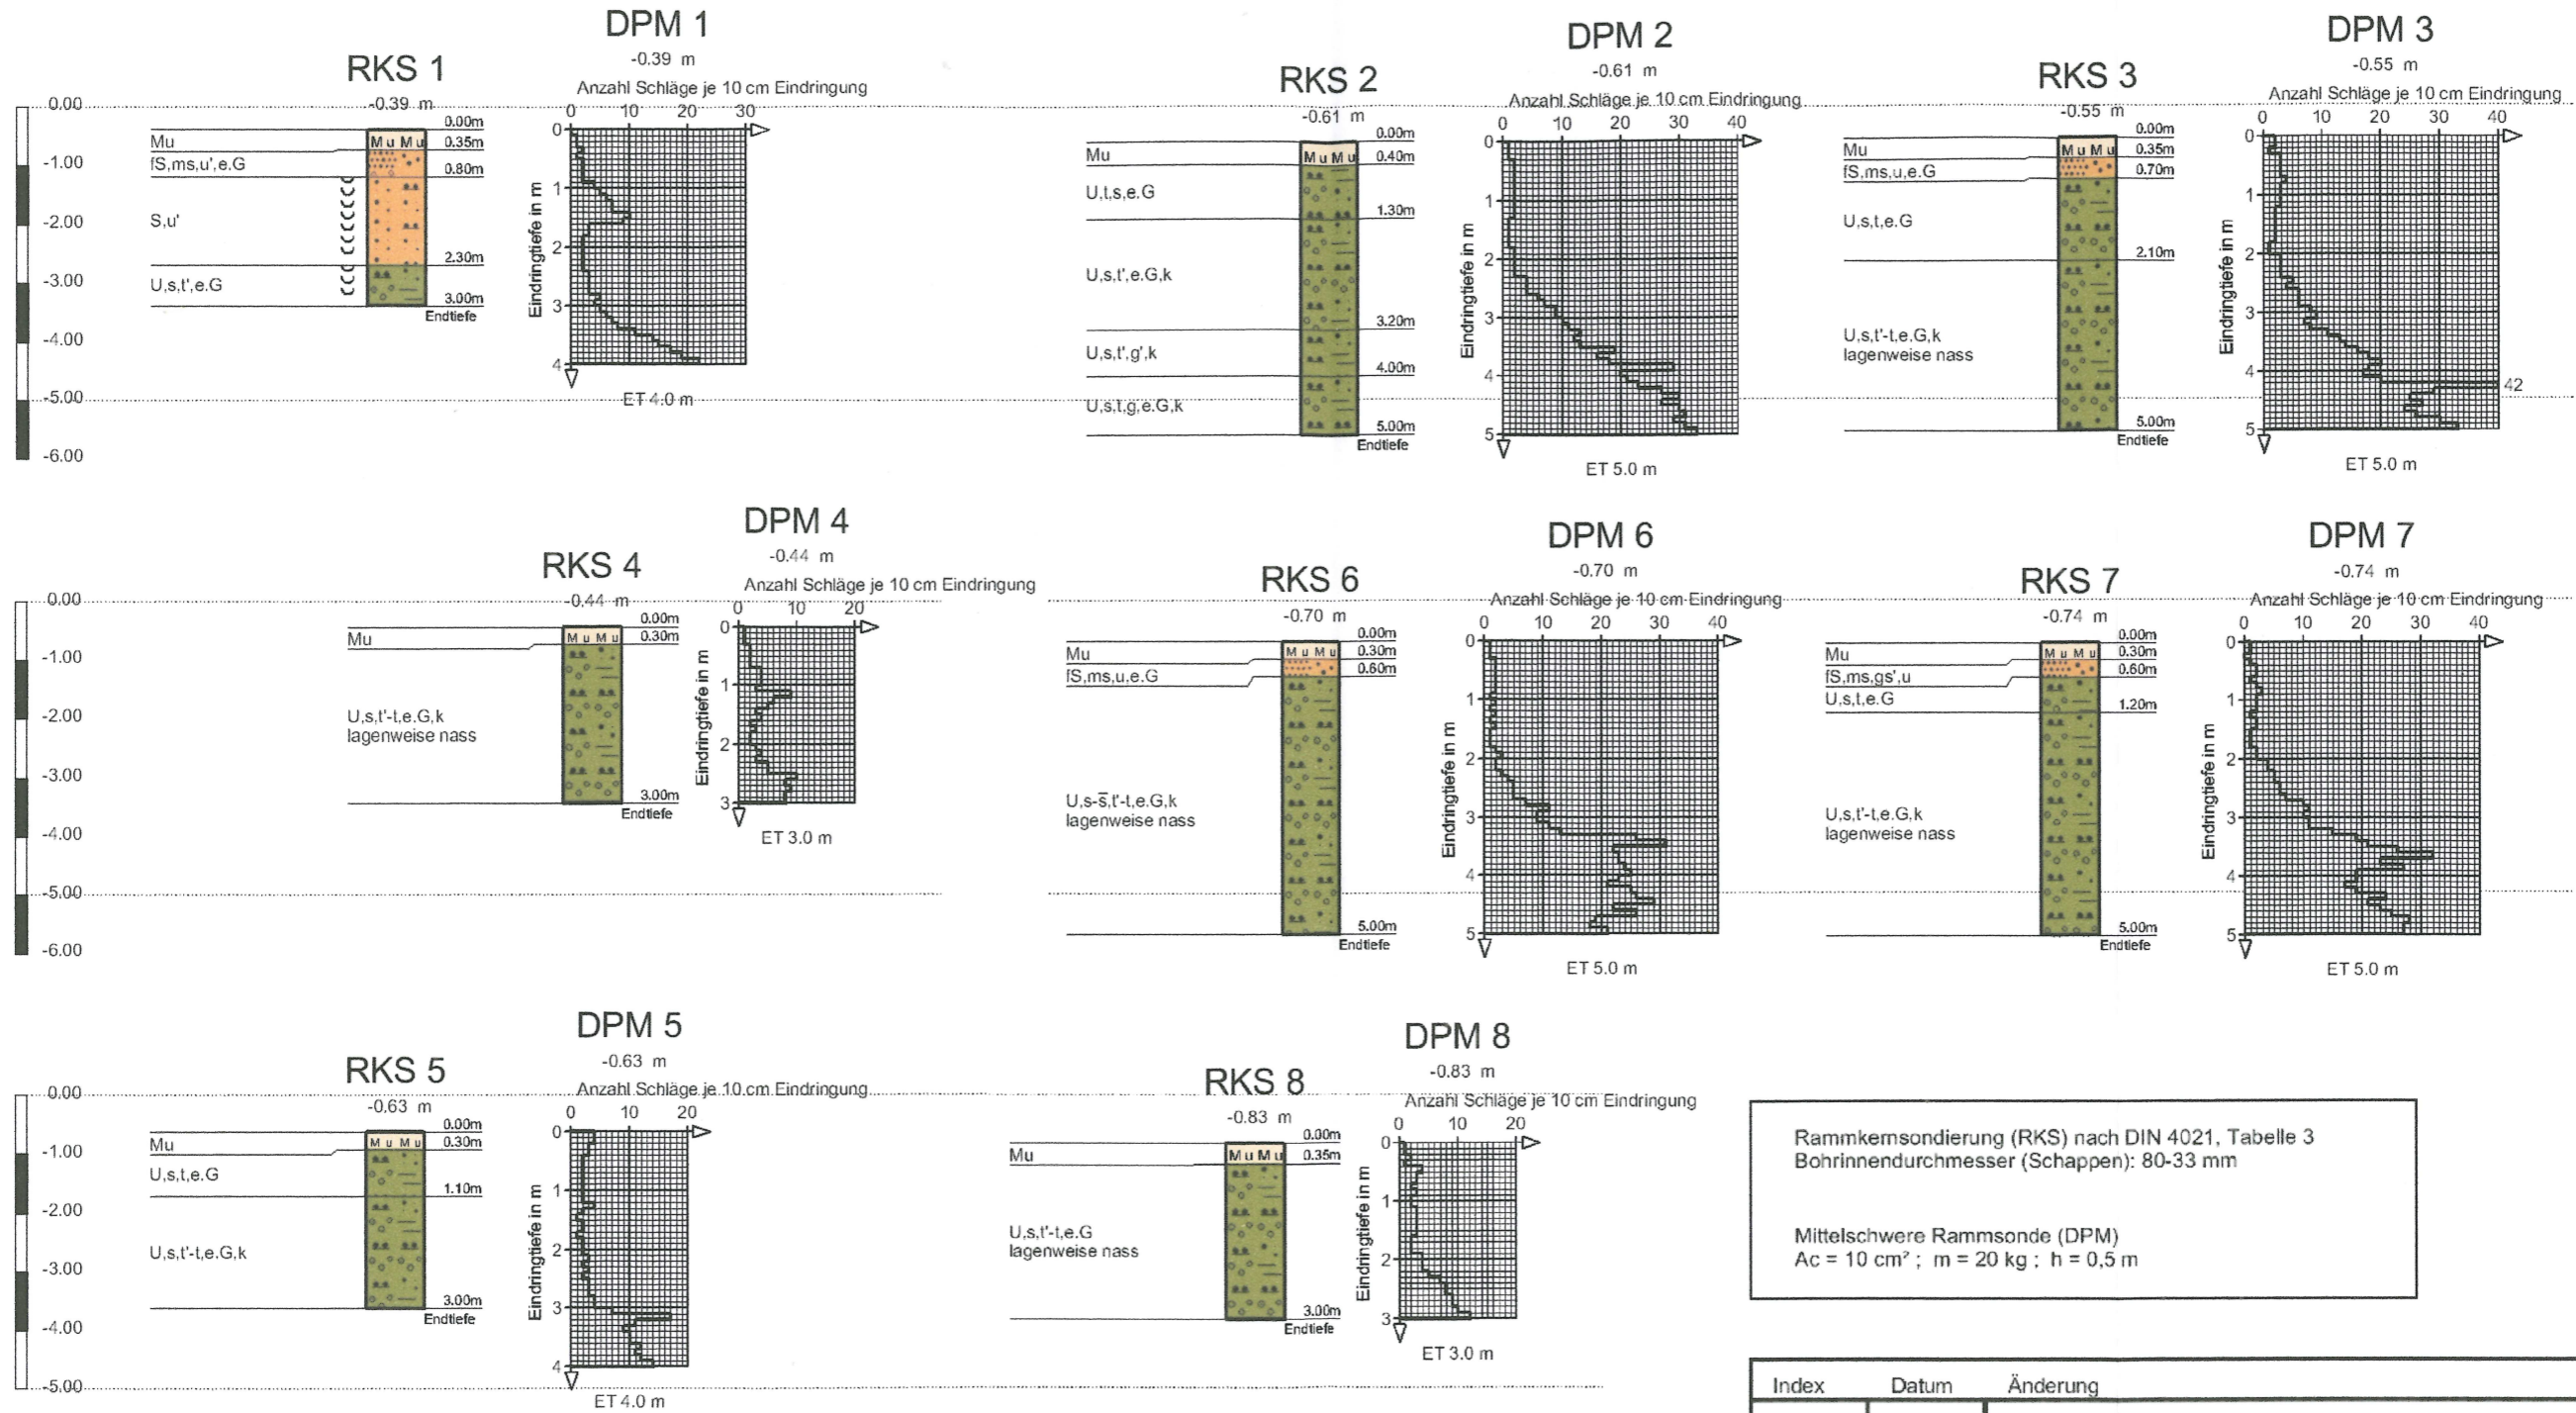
0.00
-1.00
-2.00
-3.00
-4.00
-5.00
-6.00

RKS 1
-0.39 m
Mu
fS,ms,u',e.G
S,u'
U,s,t',e.G
0.00m
0.35m
0.80m
2.30m
3.00m
Endtiefe

DPM 1
-0.39 m
Anzahl Schläge je 10 cm Eindringung
0 10 20 30
Eindringtiefe in m
0 1 2 3 4
ET 4.0 m

RKS 2
-0.61 m
Mu
U,t,s,e.G
U,s,t',e.G,k
U,s,t',g',k
U,s,t,g,e.G,k
0.00m
0.40m
1.30m
3.20m
4.00m
5.00m
Endtiefe

DPM 2
-0.61 m
Anzahl Schläge je 10 cm Eindringung
0 10 20 30 40
Eindringtiefe in m
0 1 2 3 4 5
ET 5.0 m

RKS 3
-0.55 m
Mu
fS,ms,u,e.G
U,s,t,e.G
U,s,t'-t,e.G,k
lagenweise nass
0.00m
0.35m
0.70m
2.10m
5.00m
Endtiefe

DPM 3
-0.55 m
Anzahl Schläge je 10 cm Eindringung
0 10 20 30 40
Eindringtiefe in m
0 1 2 3 4 5
42
ET 5.0 m

0.00
-1.00
-2.00
-3.00
-4.00
-5.00
-6.00

RKS 4
-0.44 m
Mu
U,s,t'-t,e.G,k
lagenweise nass
0.00m
0.30m
3.00m
Endtiefe

DPM 4
-0.44 m
Anzahl Schläge je 10 cm Eindringung
0 10 20
Eindringtiefe in m
0 1 2 3
ET 3.0 m

RKS 6
-0.70 m
Mu
fS,ms,u,e.G
U,s-s̄,t'-t,e.G,k
lagenweise nass
0.00m
0.30m
0.60m
5.00m
Endtiefe

DPM 6
-0.70 m
Anzahl Schläge je 10 cm Eindringung
0 10 20 30 40
Eindringtiefe in m
0 1 2 3 4 5
ET 5.0 m

RKS 7
-0.74 m
Mu
fS,ms,gs',u
U,s,t,e.G
U,s,t'-t,e.G,k
lagenweise nass
0.00m
0.30m
0.60m
1.20m
5.00m
Endtiefe

DPM 7
-0.74 m
Anzahl Schläge je 10 cm Eindringung
0 10 20 30 40
Eindringtiefe in m
0 1 2 3 4 5
ET 5.0 m

0.00
-1.00
-2.00
-3.00
-4.00
-5.00

RKS 5
-0.63 m
Mu
U,s,t,e.G
U,s,t'-t,e.G,k
0.00m
0.30m
1.10m
3.00m
Endtiefe

DPM 5
-0.63 m
Anzahl Schläge je 10 cm Eindringung
0 10 20
Eindringtiefe in m
0 1 2 3 4
ET 4.0 m

RKS 8
-0.83 m
Mu
U,s,t'-t,e.G
lagenweise nass
0.00m
0.35m
3.00m
Endtiefe

DPM 8
-0.83 m
Anzahl Schläge je 10 cm Eindringung
0 10 20
Eindringtiefe in m
0 1 2 3
ET 3.0 m

Rammkernsondierung (RKS) nach DIN 4021, Tabelle 3
Bohrinnendurchmesser (Schappen): 80-33 mm

Mittelschwere Rammsonde (DPM)
Ac = 10 cm² ; m = 20 kg ; h = 0,5 m

| Index | Datum | Änderung |
|---|---|---|